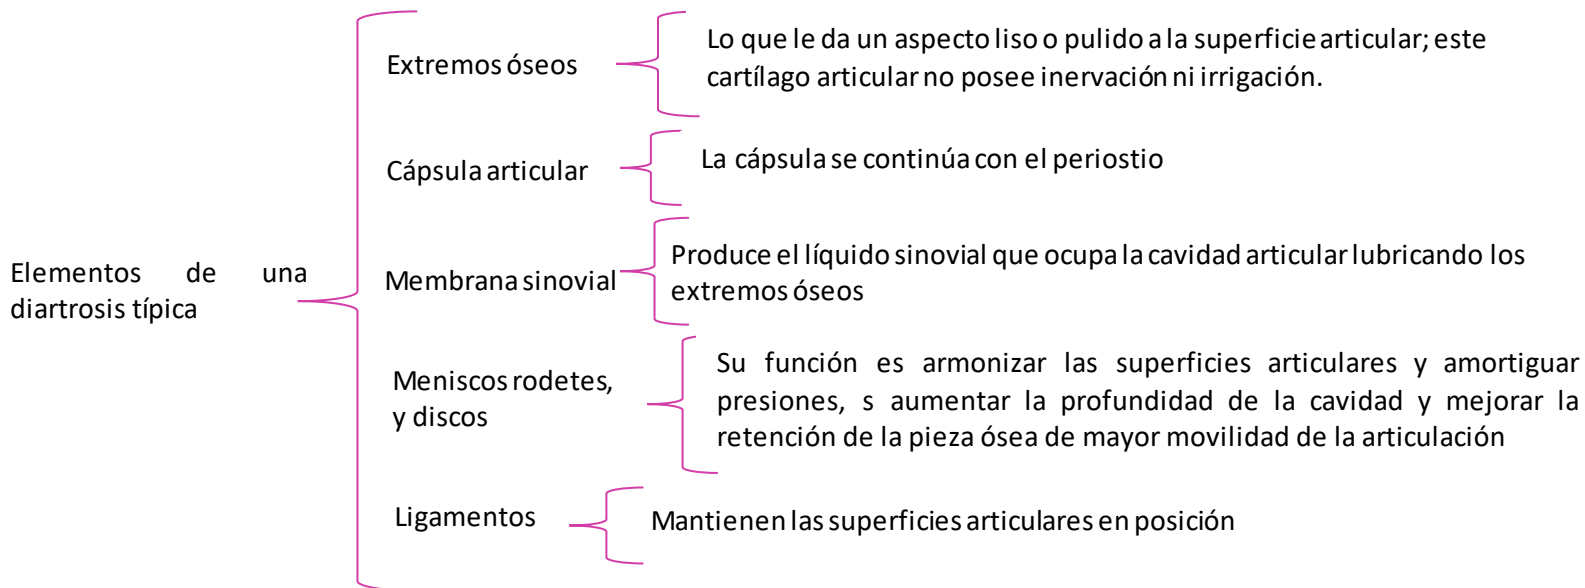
Elementos de una diartrosis típica

Extremos óseos

Lo que le da un aspecto liso o pulido a la superficie articular; este cartílago articular no posee inervación ni irrigación.

Cápsula articular

La cápsula se continúa con el periostio

Membrana sinovial

Produce el líquido sinovial que ocupa la cavidad articular lubricando los extremos óseos

Meniscos rodetes, y discos

Su función es armonizar las superficies articulares y amortiguar presiones, s aumentar la profundidad de la cavidad y mejorar la retención de la pieza ósea de mayor movilidad de la articulación

Ligamentos

Mantienen las superficies articulares en posición